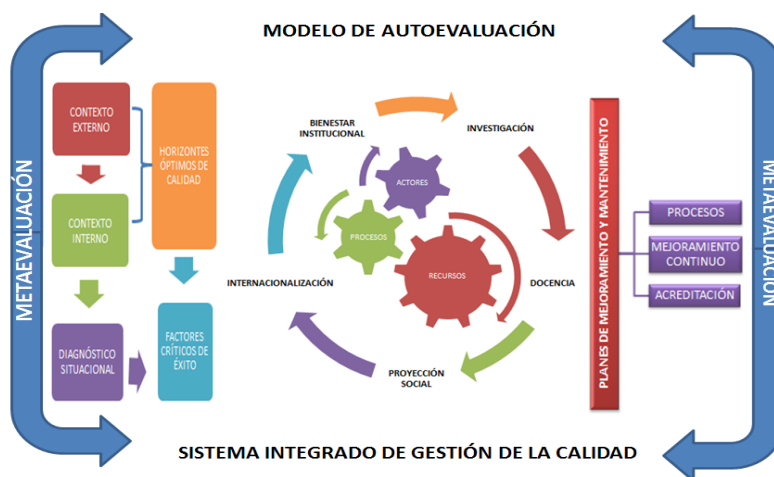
MODELO DE AUTOEVALUACIÓN

METAEVALUACIÓN

CONTEXTO EXTERNO

CONTEXTO INTERNO

HORIZONTES ÓPTIMOS DE CALIDAD

DIAGNÓSTICO SITUACIONAL

FACTORES CRÍTICOS DE ÉXITO

BIENESTAR INSTITUCIONAL

INVESTIGACIÓN

ACTORES

PROCESOS

RECURSOS

INTERNACIONALIZACIÓN

DOCENCIA

PROYECCIÓN SOCIAL

PLANES DE MEJORAMIENTO Y MANTENIMIENTO

PROCESOS

MEJORAMIENTO CONTINUO

ACREDITACIÓN

METAEVALUACIÓN

SISTEMA INTEGRADO DE GESTIÓN DE LA CALIDAD